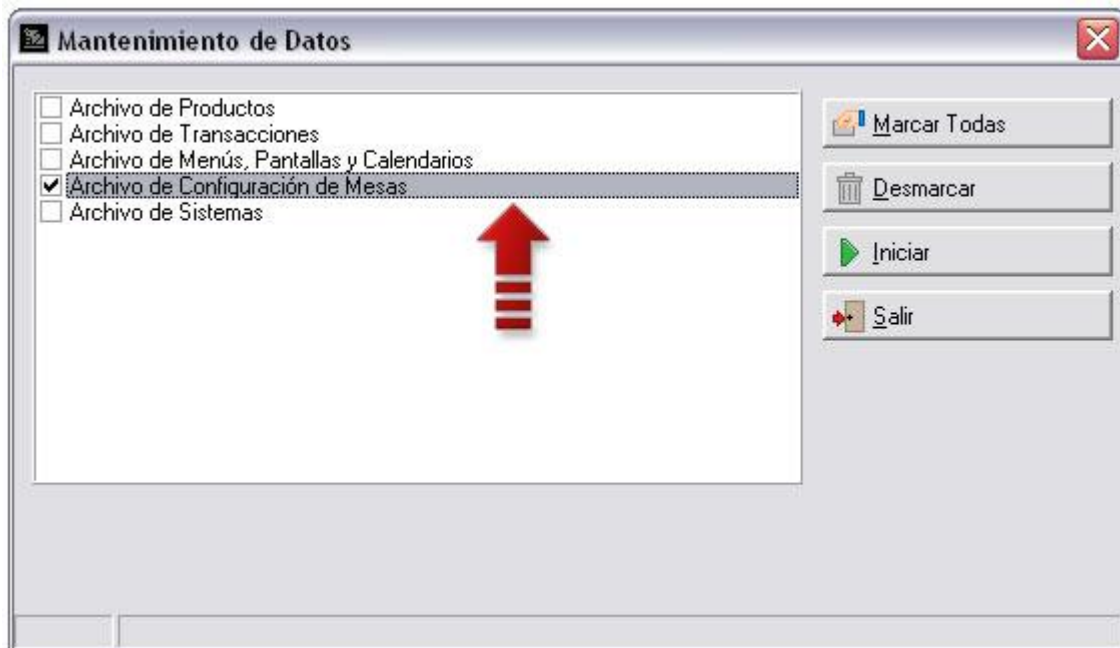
Mantenimiento de Datos

Archivo de Productos
Archivo de Transacciones
Archivo de Menús, Pantallas y Calendarios
Archivo de Configuración de Mesas
Archivo de Sistemas

Marcar Todas
Desmarcar
Iniciar
Salir